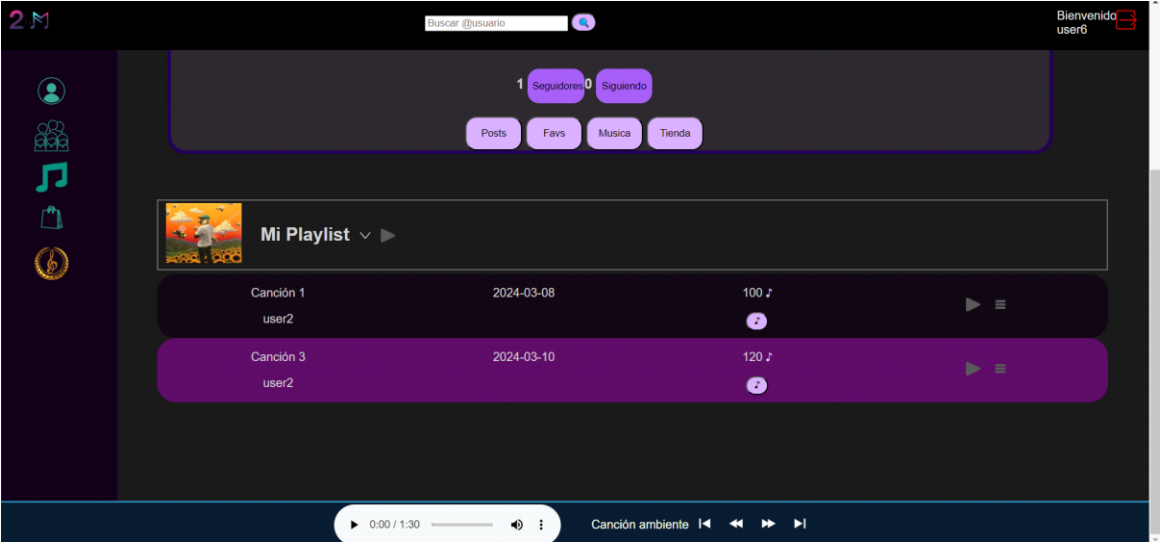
2M

Buscar @usuario

Bienvenido user6

1 Seguidores 0 Siguiendo

Posts Favs Musica Tienda

Mi Playlist

| Canción 1 | 2024-03-08 | 100 ♪ |
|---|---|---|
| user2 | | |

| Canción 3 | 2024-03-10 | 120 ♪ |
|---|---|---|
| user2 | | |

0:00 / 1:30

Canción ambiente